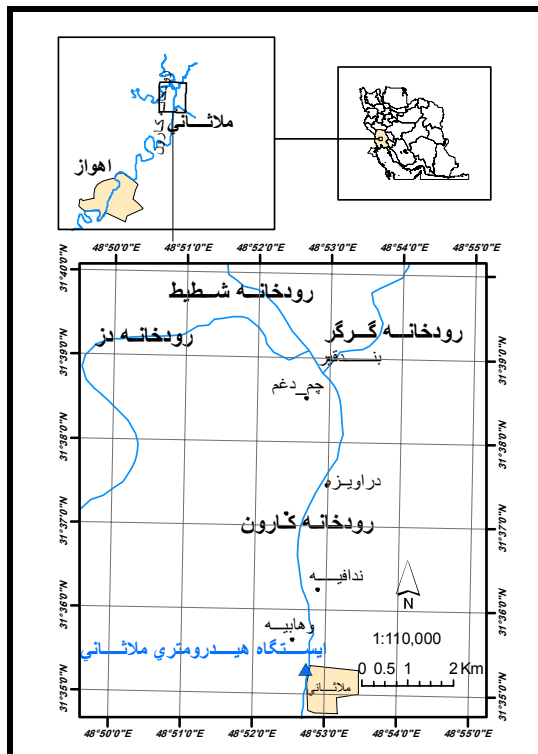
ملاثانی
کارون
اهواز

48°50'0"E
48°51'0"E
48°52'0"E
48°53'0"E
48°54'0"E
48°55'0"E

31°40'0"N
31°39'0"N
31°38'0"N
31°37'0"N
31°36'0"N
31°35'0"N

رودخانه شطیط
رودخانه گرگر
رودخانه دز
بند قیر
چم دغم
دراویزه
رودخانه کارون
ندافیه
N
وهابیه
1:110,000
ایستگاه هیدرومتري ملاثاني
0 0.5 1 2 Km
ملاثانی